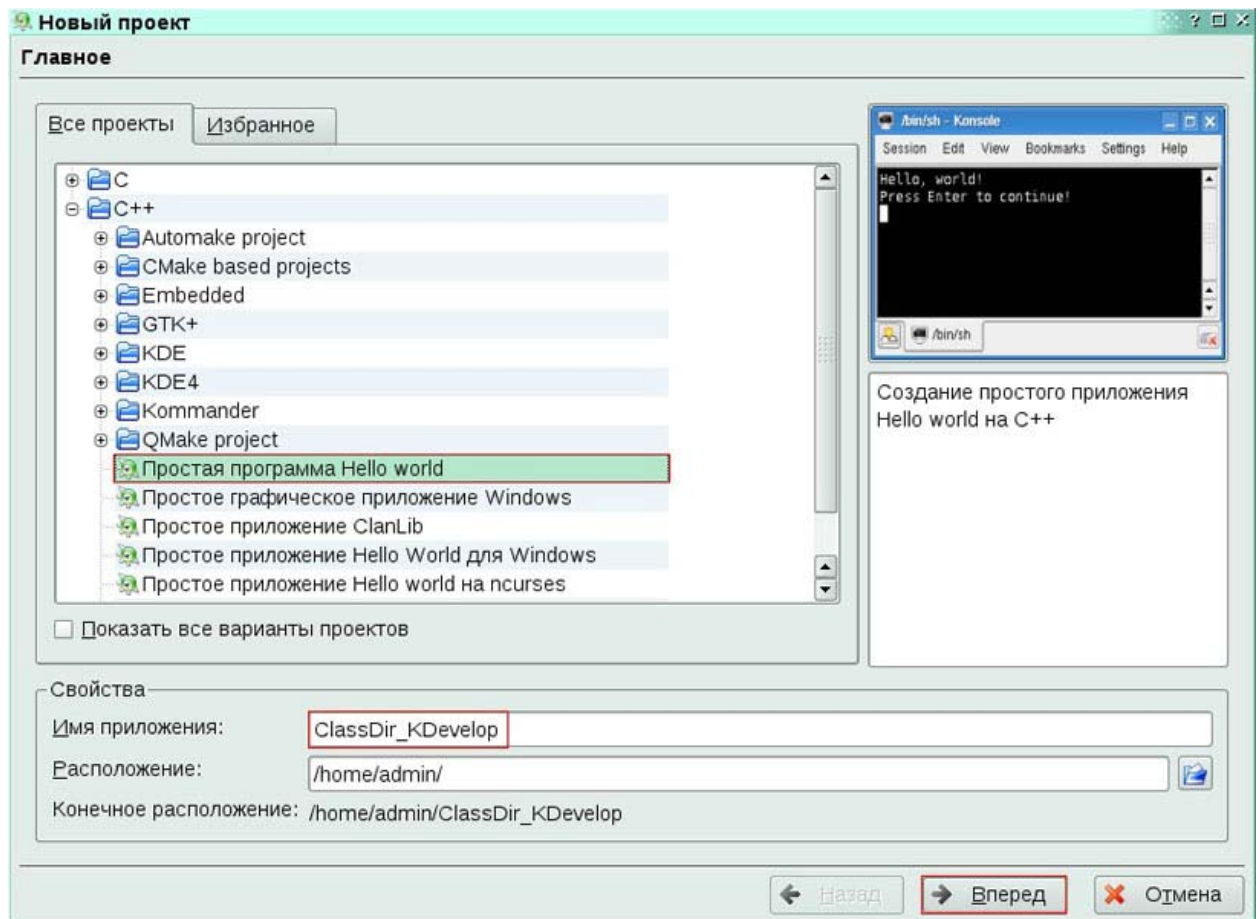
Новый проект
? □ ×
Главное

Все проекты | Избранное

C
C++
Automake project
CMake based projects
Embedded
GTK+
KDE
KDE4
Kommander
QMake project
Простая программа Hello world
Простое графическое приложение Windows
Простое приложение ClanLib
Простое приложение Hello World для Windows
Простое приложение Hello world на ncurses

Показать все варианты проектов

/bin/sh - Konsole
Session Edit View Bookmarks Settings Help
Hello, world!
Press Enter to continue!
/bin/sh

Создание простого приложения Hello world на C++

Свойства
Имя приложения: ClassDir_KDevelop
Расположение: /home/admin/
Конечное расположение: /home/admin/ClassDir_KDevelop

Назад | Вперед | Отмена